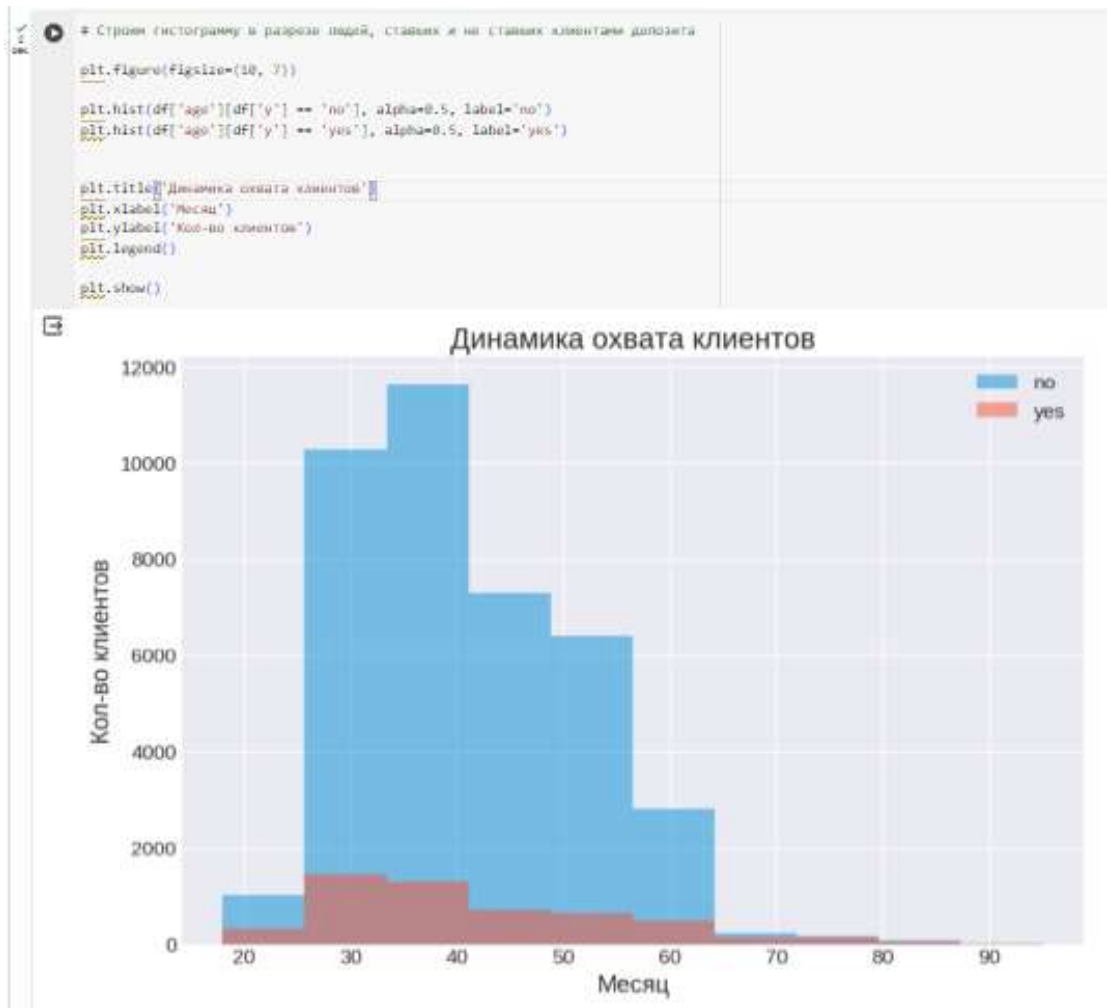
# Строим гистограмму в разрезе людей, ставших и не ставших клиентами депозита

plt.figure(figsize=(10, 7))

plt.hist(df['age'][df['y'] == 'no'], alpha=0.5, label='no')
plt.hist(df['age'][df['y'] == 'yes'], alpha=0.5, label='yes')

plt.title('Динамика охвата клиентов')
plt.xlabel('Месяц')
plt.ylabel('Кол-во клиентов')
plt.legend()

plt.show()

Динамика охвата клиентов

no
yes

Кол-во клиентов

12000
10000
8000
6000
4000
2000
0

20 30 40 50 60 70 80 90

Месяц